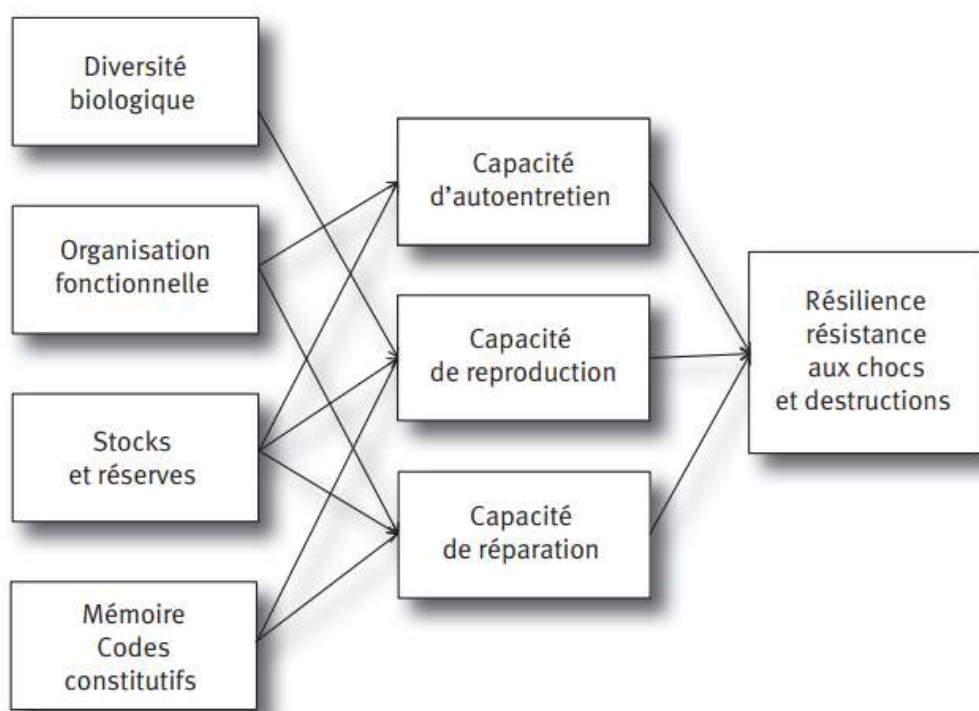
Diversité biologique

Organisation fonctionnelle

Stocks et réserves

Mémoire Codes constitutifs

Capacité d'autoentretien

Capacité de reproduction

Capacité de réparation

Résilience résistance aux chocs et destructions